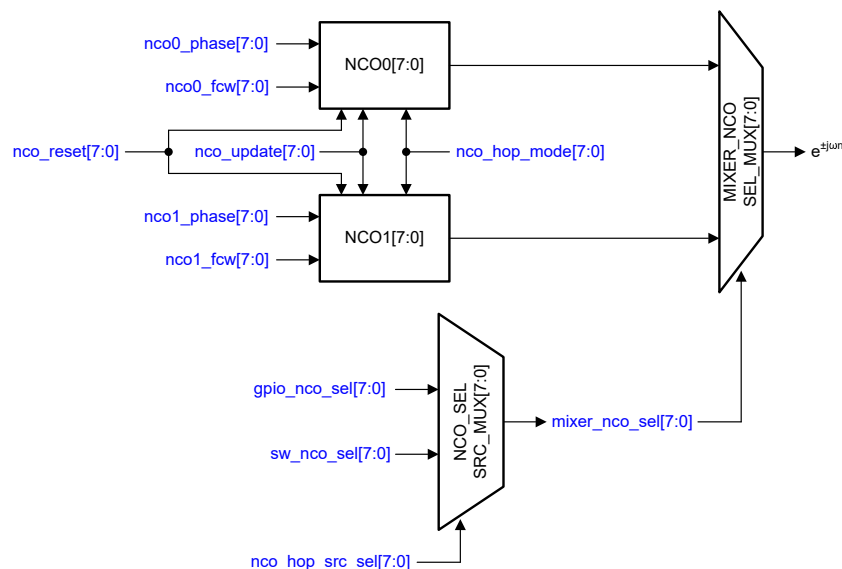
nco0_phase[7:0]

nco0_fcw[7:0]

NCO0[7:0]

nco_reset[7:0]

nco_update[7:0]

nco_hop_mode[7:0]

nco1_phase[7:0]

nco1_fcw[7:0]

NCO1[7:0]

MIXER_NCO SEL_MUX[7:0]

$e^{\pm j\omega n}$

gpio_nco_sel[7:0]

sw_nco_sel[7:0]

NCO_SEL SRC_MUX[7:0]

mixer_nco_sel[7:0]

nco_hop_src_sel[7:0]